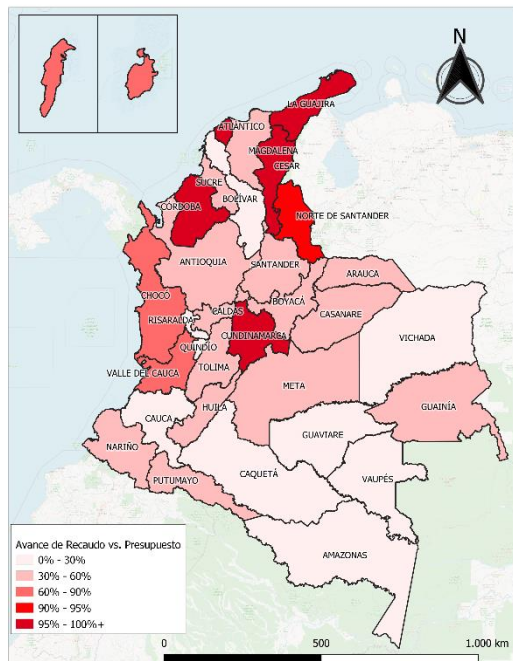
N

LA GUAJIRA
ATLÁNTICO
MAGDALENA
CESAR
SUCRE
CÓRDOBA
BOLÍVAR
NORTE DE SANTANDER
ANTIOQUIA
SANTANDER
ARAUCA
CHOCÓ
BOYACÁ
CALDAS
CASANARE
RISARALDA
CUNDINAMARCA
VICHADA
QUINDÍO
TOLIMA
VALLE DEL CAUCA
META
HUILA
GUAINÍA
CAUCA
GUAVIARE
NARIÑO
CAQUETÁ
VAUPÉS
PUTUMAYO
AMAZONAS

Avance de Recaudo vs. Presupuesto
0% - 30%
30% - 60%
60% - 90%
90% - 95%
95% - 100%+

0
500
1.000 km